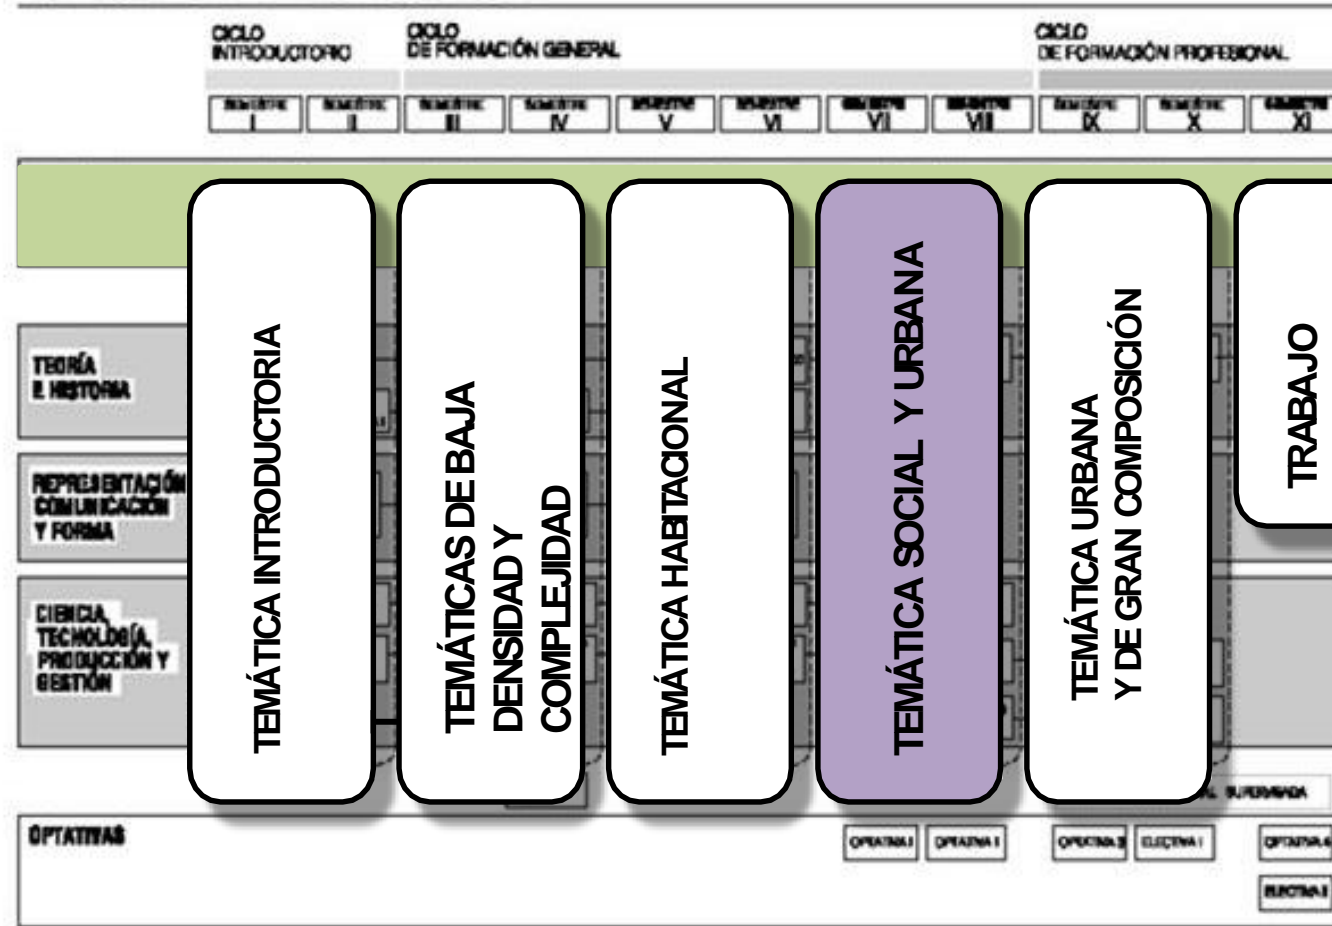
CICLO
INTRODUCTORIO

CICLO
DE FORMACIÓN GENERAL

CICLO
DE FORMACIÓN PROFESIONAL

SEMESTRE I
SEMESTRE II
SEMESTRE III
SEMESTRE IV
SEMESTRE V
SEMESTRE VI
SEMESTRE VII
SEMESTRE VIII
SEMESTRE IX
SEMESTRE X
SEMESTRE XI

TEMÁTICA INTRODUCTORIA

TEMÁTICAS DE BAJA DENSIDAD Y COMPLEJIDAD

TEMÁTICA HABITACIONAL

TEMÁTICA SOCIAL Y URBANA

TEMÁTICA URBANA Y DE GRAN COMPOSICIÓN

TRABAJO

TEORÍA E HISTORIA

REPRESENTACIÓN COMUNICACIÓN Y FORMA

CIENCIA, TECNOLOGÍA, PRODUCCIÓN Y GESTIÓN

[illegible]L SUPERVISADA

OPTATIVAS

OPTATIVA I
OPTATIVA I
OPTATIVA 3
ELECTIVA I
OPTATIVA 4
ELECTIVA I